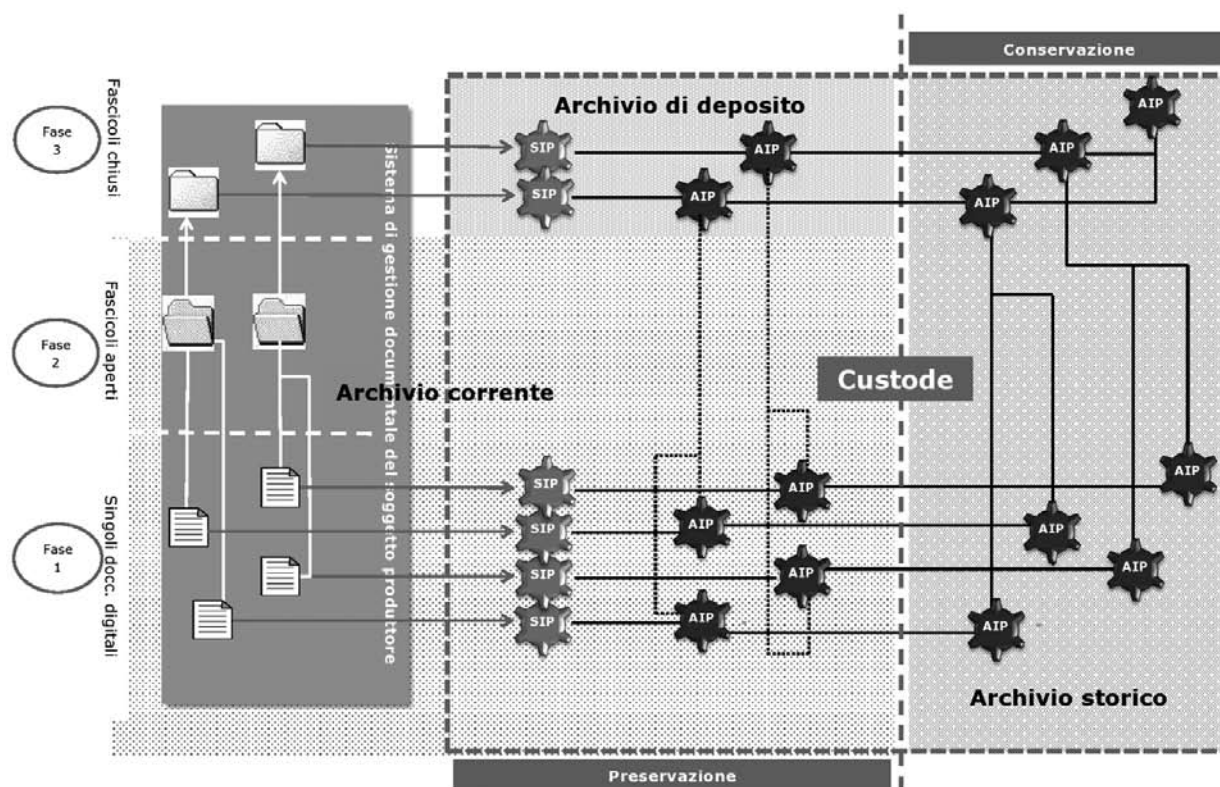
Conservazione

Fase 3

Fascicoli chiusi

Fase 2

Fascicoli aperti

Fase 1

Singoli docc. digitali

Sistema di gestione documentale del soggetto produttore

Archivio di deposito

SIP

SIP

AIP

AIP

AIP

AIP

AIP

Archivio corrente

Custode

SIP

SIP

SIP

SIP

AIP

AIP

AIP

AIP

AIP

AIP

AIP

AIP

Archivio storico

Preservazione